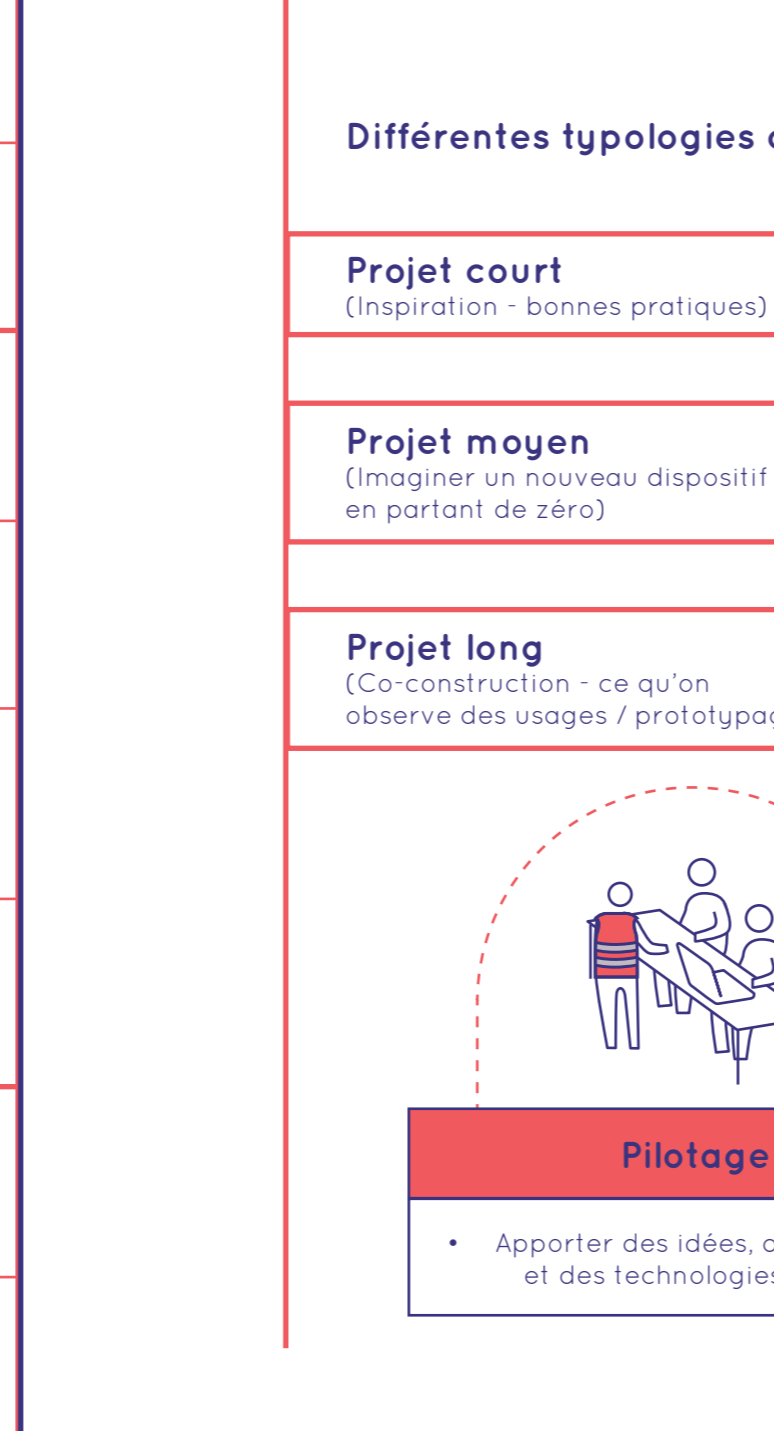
Différentes typologies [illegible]

Projet court
(Inspiration - bonnes pratiques)

Projet moyen
(Imaginer un nouveau dispositif en partant de zéro)

Projet long
(Co-construction - ce qu'on observe des usages / prototypag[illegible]

Pilotage

• Apporter des idées, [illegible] et des technologie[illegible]